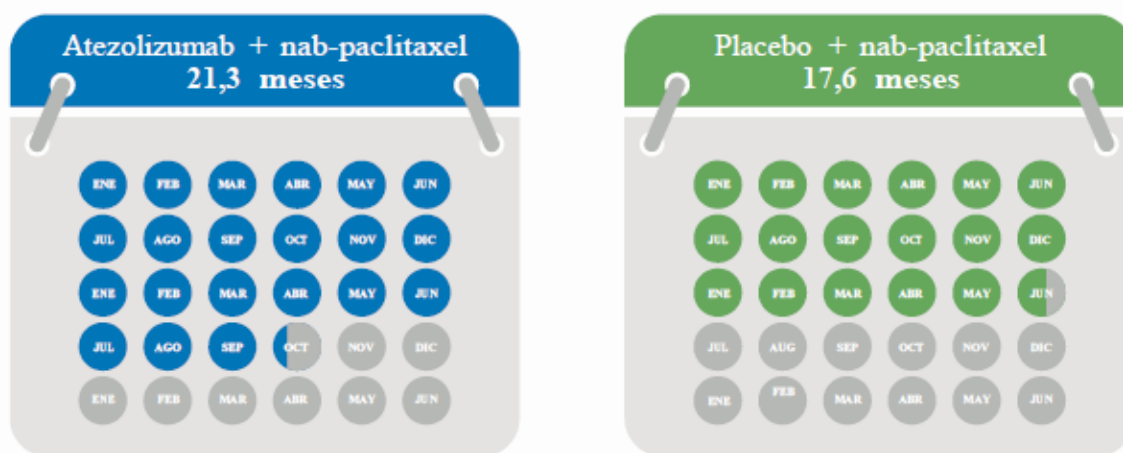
Atezolizumab + nab-paclitaxel
21,3 meses

ENE FEB MAR ABR MAY JUN
JUL AGO SEP OCT NOV DIC
ENE FEB MAR ABR MAY JUN
JUL AGO SEP OCT NOV DIC
ENE FEB MAR ABR MAY JUN

Placebo + nab-paclitaxel
17,6 meses

ENE FEB MAR ABR MAY JUN
JUL AGO SEP OCT NOV DIC
ENE FEB MAR ABR MAY JUN
JUL AUG SEP OCT NOV DIC
ENE FEB MAR ABR MAY JUN